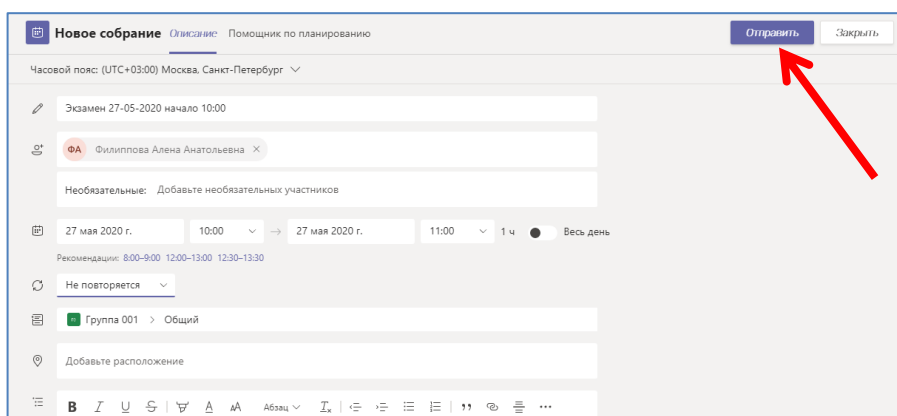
Новое собрание Описание Помощник по планированию

Отправить Закрыть

Часовой пояс: (UTC+03:00) Москва, Санкт-Петербург

Экзамен 27-05-2020 начало 10:00

ФА Филиппова Алена Анатольевна

Необязательные: Добавьте необязательных участников

27 мая 2020 г. 10:00 → 27 мая 2020 г. 11:00 1 ч Весь день

Рекомендации: 8:00–9:00 12:00–13:00 12:30–13:30

Не повторяется

Группа 001 > Общий

Добавьте расположение

B I U S A Абзац